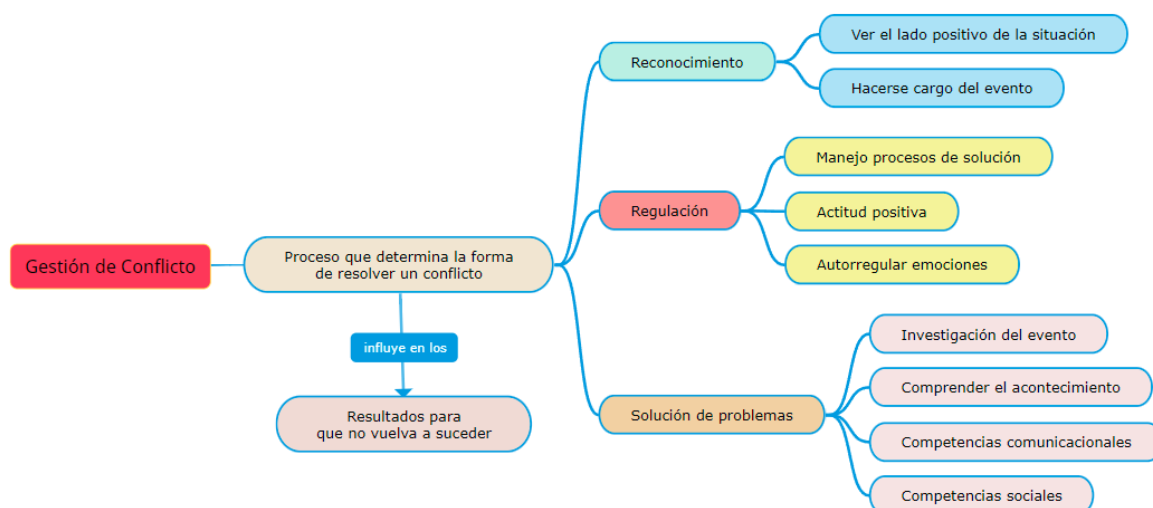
Gestión de Conflicto

Proceso que determina la forma de resolver un conflicto

influye en los

Resultados para que no vuelva a suceder

Reconocimiento

Ver el lado positivo de la situación

Hacerse cargo del evento

Regulación

Manejo procesos de solución

Actitud positiva

Autorregular emociones

Solución de problemas

Investigación del evento

Comprender el acontecimiento

Competencias comunicacionales

Competencias sociales